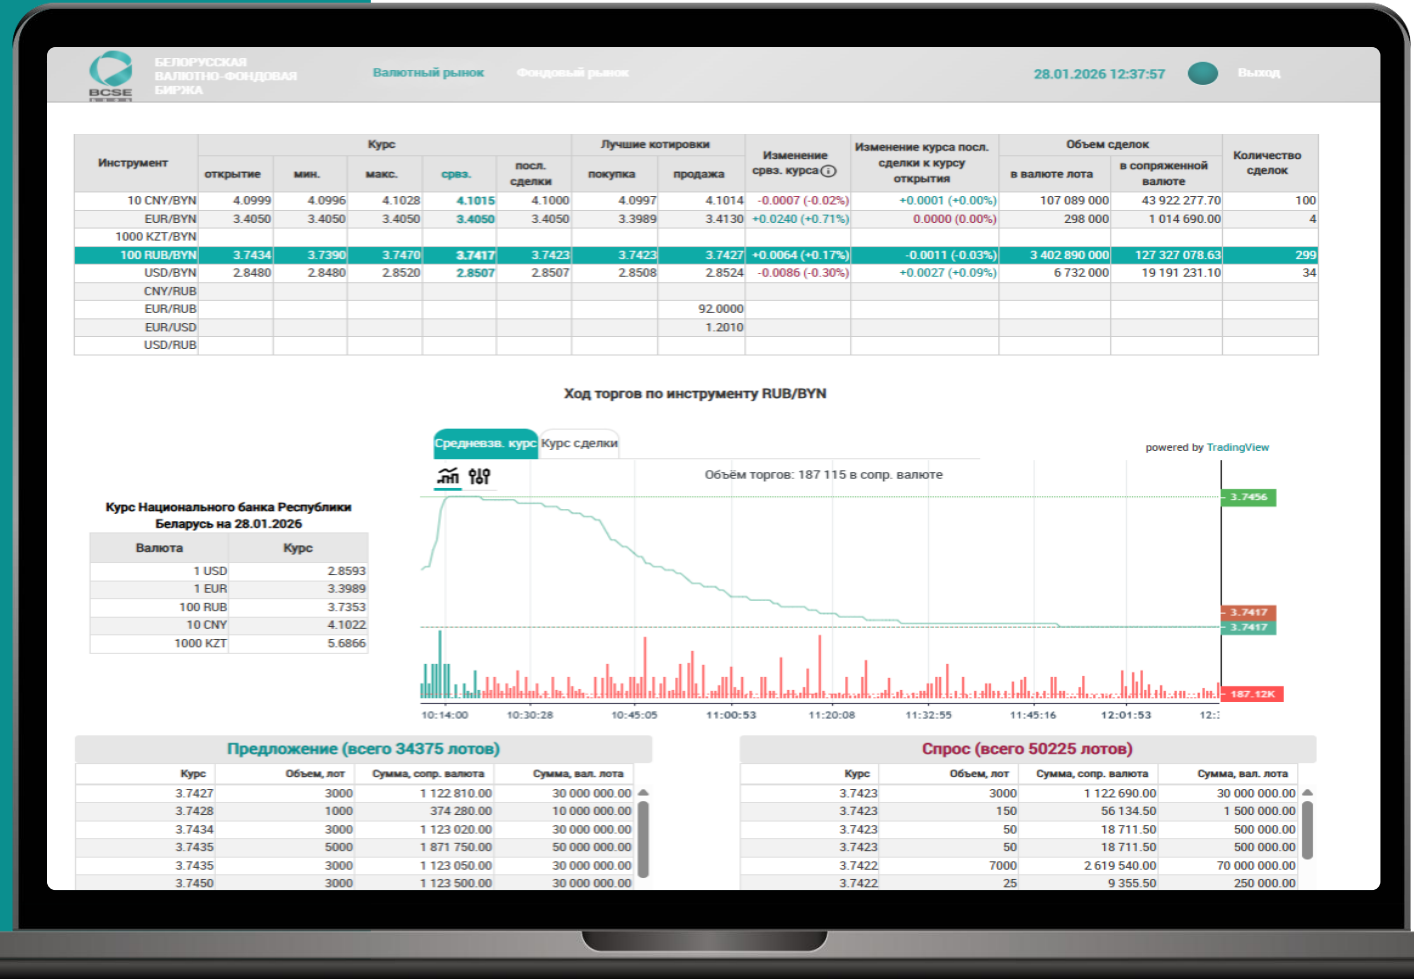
BCSE БЕЛОРУССКАЯ ВАЛЮТНО-ФОНДОВАЯ БИРЖА

Валютный рынок Фондовый рынок

28.01.2026 12:37:57 Выход

| Инструмент | Курс: открытие | мин. | макс. | срвз. | посл. сделки | Лучшие котировки: покупка | продажа | Изменение срвз. курса | Изменение курса посл. сделки к курсу открытия | Объем сделок: в валюте лота | в сопряженной валюте | Количество сделок |
|---|---|---|---|---|---|---|---|---|---|---|---|---|
| 10 CNY/BYN | 4.0999 | 4.0996 | 4.1028 | 4.1015 | 4.1000 | 4.0997 | 4.1014 | -0.0007 (-0.02%) | +0.0001 (+0.00%) | 107 089 000 | 43 922 277.70 | 100 |
| EUR/BYN | 3.4050 | 3.4050 | 3.4050 | 3.4050 | 3.4050 | 3.3989 | 3.4130 | +0.0240 (+0.71%) | 0.0000 (0.00%) | 298 000 | 1 014 690.00 | 4 |
| 1000 KZT/BYN | | | | | | | | | | | | |
| 100 RUB/BYN | 3.7434 | 3.7390 | 3.7470 | 3.7417 | 3.7423 | 3.7423 | 3.7427 | +0.0064 (+0.17%) | -0.0011 (-0.03%) | 3 402 890 000 | 127 327 078.63 | 299 |
| USD/BYN | 2.8480 | 2.8480 | 2.8520 | 2.8507 | 2.8507 | 2.8508 | 2.8524 | -0.0086 (-0.30%) | +0.0027 (+0.09%) | 6 732 000 | 19 191 231.10 | 34 |
| CNY/RUB | | | | | | | | | | | | |
| EUR/RUB | | | | | | | 92.0000 | | | | | |
| EUR/USD | | | | | | | 1.2010 | | | | | |
| USD/RUB | | | | | | | | | | | | |

Ход торгов по инструменту RUB/BYN

Средневзв. курс Курс сделки

powered by TradingView

Объём торгов: 187 115 в сопр. валюте

3.7456
3.7417
3.7417
187.12K

10:14:00 10:30:28 10:45:05 11:00:53 11:20:08 11:32:55 11:45:16 12:01:53 12:

Курс Национального банка Республики Беларусь на 28.01.2026

| Валюта | Курс |
|---|---|
| 1 USD | 2.8593 |
| 1 EUR | 3.3989 |
| 100 RUB | 3.7353 |
| 10 CNY | 4.1022 |
| 1000 KZT | 5.6866 |

Предложение (всего 34375 лотов)

| Курс | Объем, лот | Сумма, сопр. валюта | Сумма, вал. лота |
|---|---|---|---|
| 3.7427 | 3000 | 1 122 810.00 | 30 000 000.00 |
| 3.7428 | 1000 | 374 280.00 | 10 000 000.00 |
| 3.7434 | 3000 | 1 123 020.00 | 30 000 000.00 |
| 3.7435 | 5000 | 1 871 750.00 | 50 000 000.00 |
| 3.7435 | 3000 | 1 123 050.00 | 30 000 000.00 |
| 3.7450 | 3000 | 1 123 500.00 | 30 000 000.00 |

Спрос (всего 50225 лотов)

| Курс | Объем, лот | Сумма, сопр. валюта | Сумма, вал. лота |
|---|---|---|---|
| 3.7423 | 3000 | 1 122 690.00 | 30 000 000.00 |
| 3.7423 | 150 | 56 134.50 | 1 500 000.00 |
| 3.7423 | 50 | 18 711.50 | 500 000.00 |
| 3.7423 | 50 | 18 711.50 | 500 000.00 |
| 3.7422 | 7000 | 2 619 540.00 | 70 000 000.00 |
| 3.7422 | 25 | 9 355.50 | 250 000.00 |